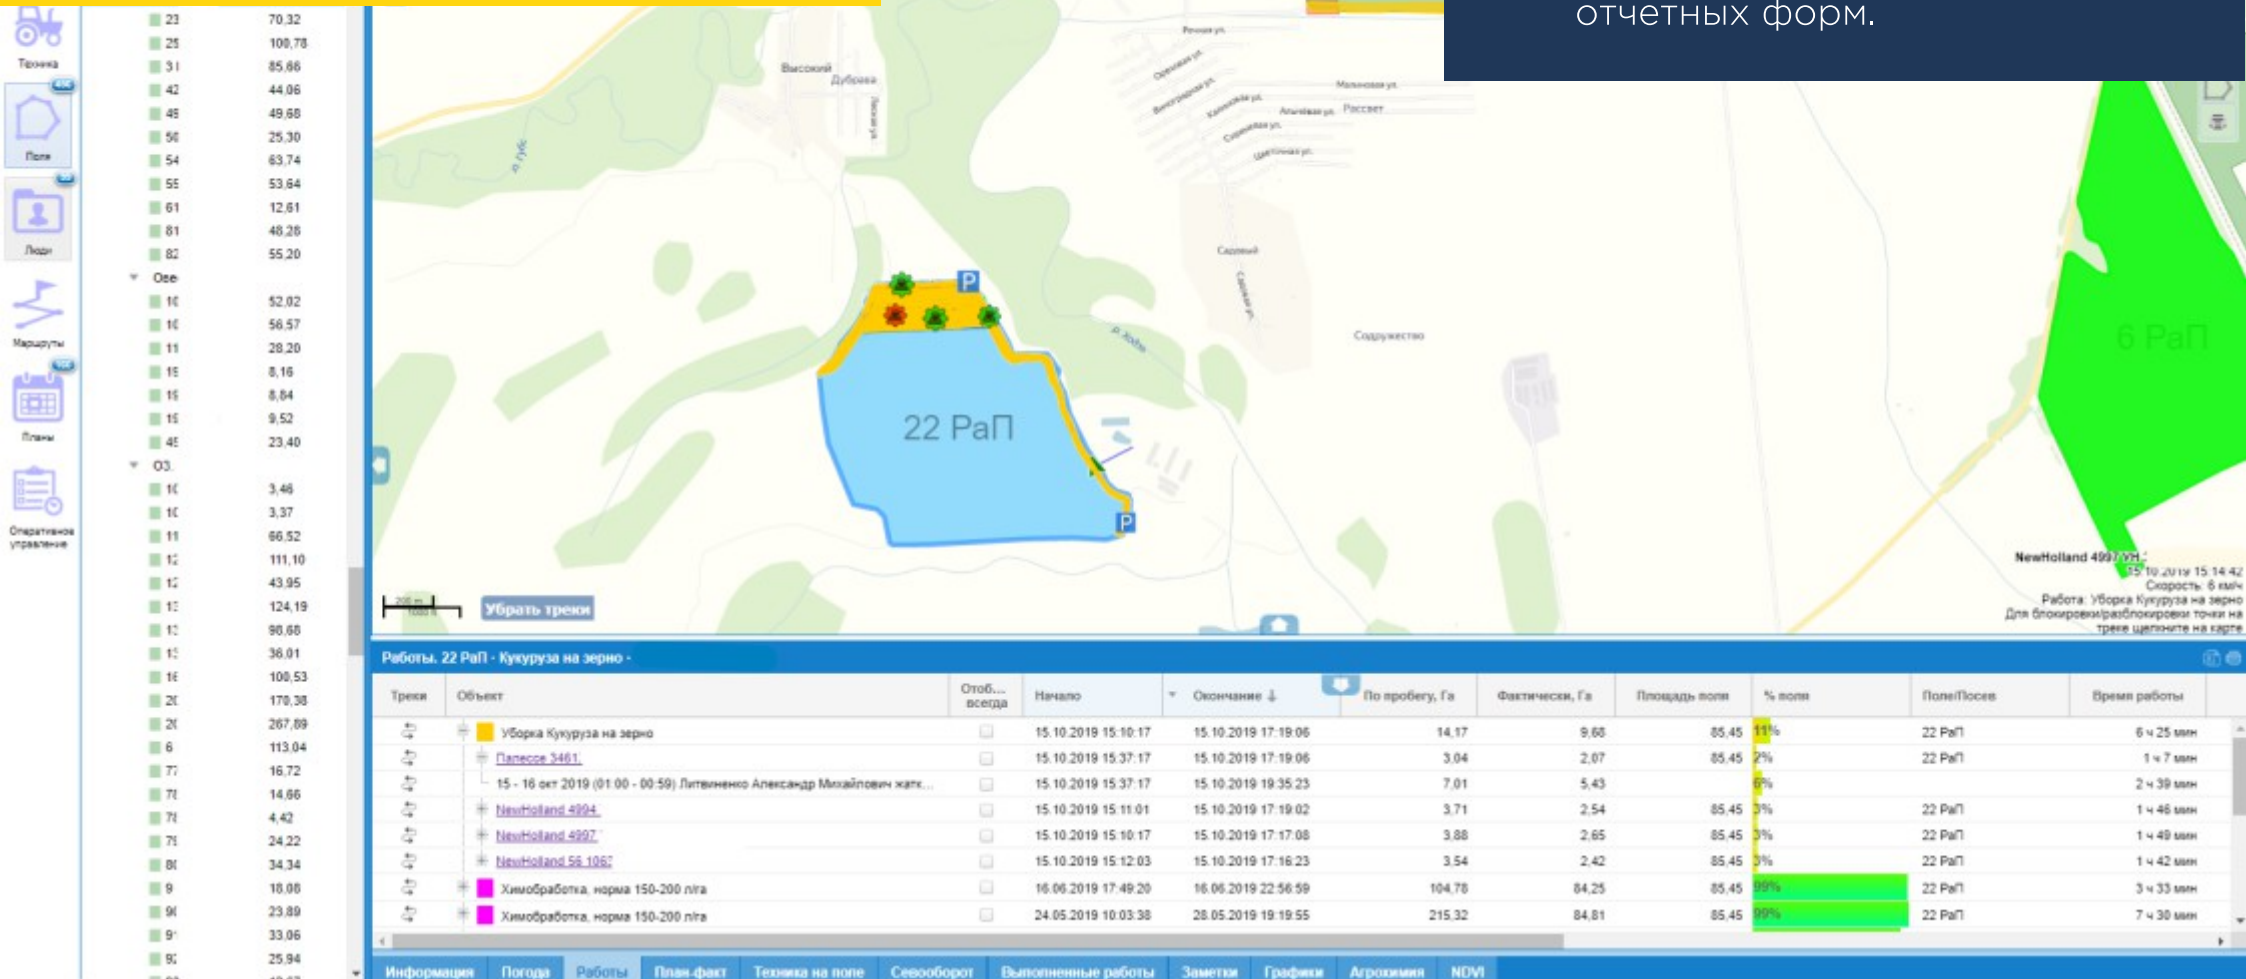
отчетных форм.

Техника
Поля
Люди
Маршруты
Планы
Оперативное управление

| | |
|---|---|
| 23 | 70,32 |
| 25 | 100,78 |
| 31 | 85,66 |
| 42 | 44,06 |
| 49 | 49,68 |
| 50 | 25,30 |
| 54 | 63,74 |
| 55 | 53,64 |
| 61 | 12,61 |
| 81 | 48,28 |
| 82 | 55,20 |
| Озе | |
| 10 | 52,02 |
| 10 | 56,57 |
| 11 | 28,20 |
| 15 | 8,16 |
| 15 | 8,84 |
| 15 | 9,52 |
| 45 | 23,40 |
| ОЗ | |
| 10 | 3,46 |
| 10 | 3,37 |
| 11 | 66,52 |
| 12 | 111,10 |
| 12 | 43,95 |
| 13 | 124,19 |
| 13 | 98,68 |
| 13 | 36,01 |
| 16 | 100,53 |
| 20 | 170,38 |
| 20 | 267,89 |
| 6 | 113,04 |
| 77 | 16,72 |
| 78 | 14,66 |
| 78 | 4,42 |
| 79 | 24,22 |
| 80 | 34,34 |
| 9 | 18,08 |
| 90 | 23,89 |
| 91 | 33,06 |
| 92 | 25,94 |

Высокий
Дубрава
Садовый
Содружество
Рассвет
22 РаП
6 РаП
Убрать треки

NewHolland 4997 УН
15.10.2019 15:14:42
Скорость: 6 км/ч
Работа: Уборка Кукуруза на зерно
Для блокировки/разблокировки точки на треке щелкните на карте

Работы. 22 РаП - Кукуруза на зерно -

| Треки | Объект | Отоб... всегда | Начало | Окончание | По пробегу, Га | Фактически, Га | Площадь поля | % поля | Поле/Посев | Время работы |
|---|---|---|---|---|---|---|---|---|---|---|
| | Уборка Кукуруза на зерно | | 15.10.2019 15:10:17 | 15.10.2019 17:19:06 | 14,17 | 9,68 | 85,45 | 11% | 22 РаП | 6 ч 25 мин |
| | Палессе 3461 | | 15.10.2019 15:37:17 | 15.10.2019 17:19:06 | 3,04 | 2,07 | 85,45 | 2% | 22 РаП | 1 ч 7 мин |
| | 15 - 16 окт 2019 (01:00 - 00:59) Литвиненко Александр Михайлович жатк... | | 15.10.2019 15:37:17 | 15.10.2019 19:35:23 | 7,01 | 5,43 | | 6% | | 2 ч 39 мин |
| | NewHolland 4994 | | 15.10.2019 15:11:01 | 15.10.2019 17:19:02 | 3,71 | 2,54 | 85,45 | 3% | 22 РаП | 1 ч 46 мин |
| | NewHolland 4997 | | 15.10.2019 15:10:17 | 15.10.2019 17:17:08 | 3,88 | 2,65 | 85,45 | 3% | 22 РаП | 1 ч 49 мин |
| | NewHolland 56 1067 | | 15.10.2019 15:12:03 | 15.10.2019 17:16:23 | 3,54 | 2,42 | 85,45 | 3% | 22 РаП | 1 ч 42 мин |
| | Химобработка, норма 150-200 л/га | | 16.06.2019 17:49:20 | 16.06.2019 22:56:59 | 104,78 | 84,25 | 85,45 | 99% | 22 РаП | 3 ч 33 мин |
| | Химобработка, норма 150-200 л/га | | 24.05.2019 10:03:38 | 28.05.2019 19:19:55 | 215,32 | 84,81 | 85,45 | 99% | 22 РаП | 7 ч 30 мин |

Информация | Погода | Работы | План-факт | Техника на поле | Севооборот | Выполненные работы | Заметки | Графики | Агрохимия | NDVI